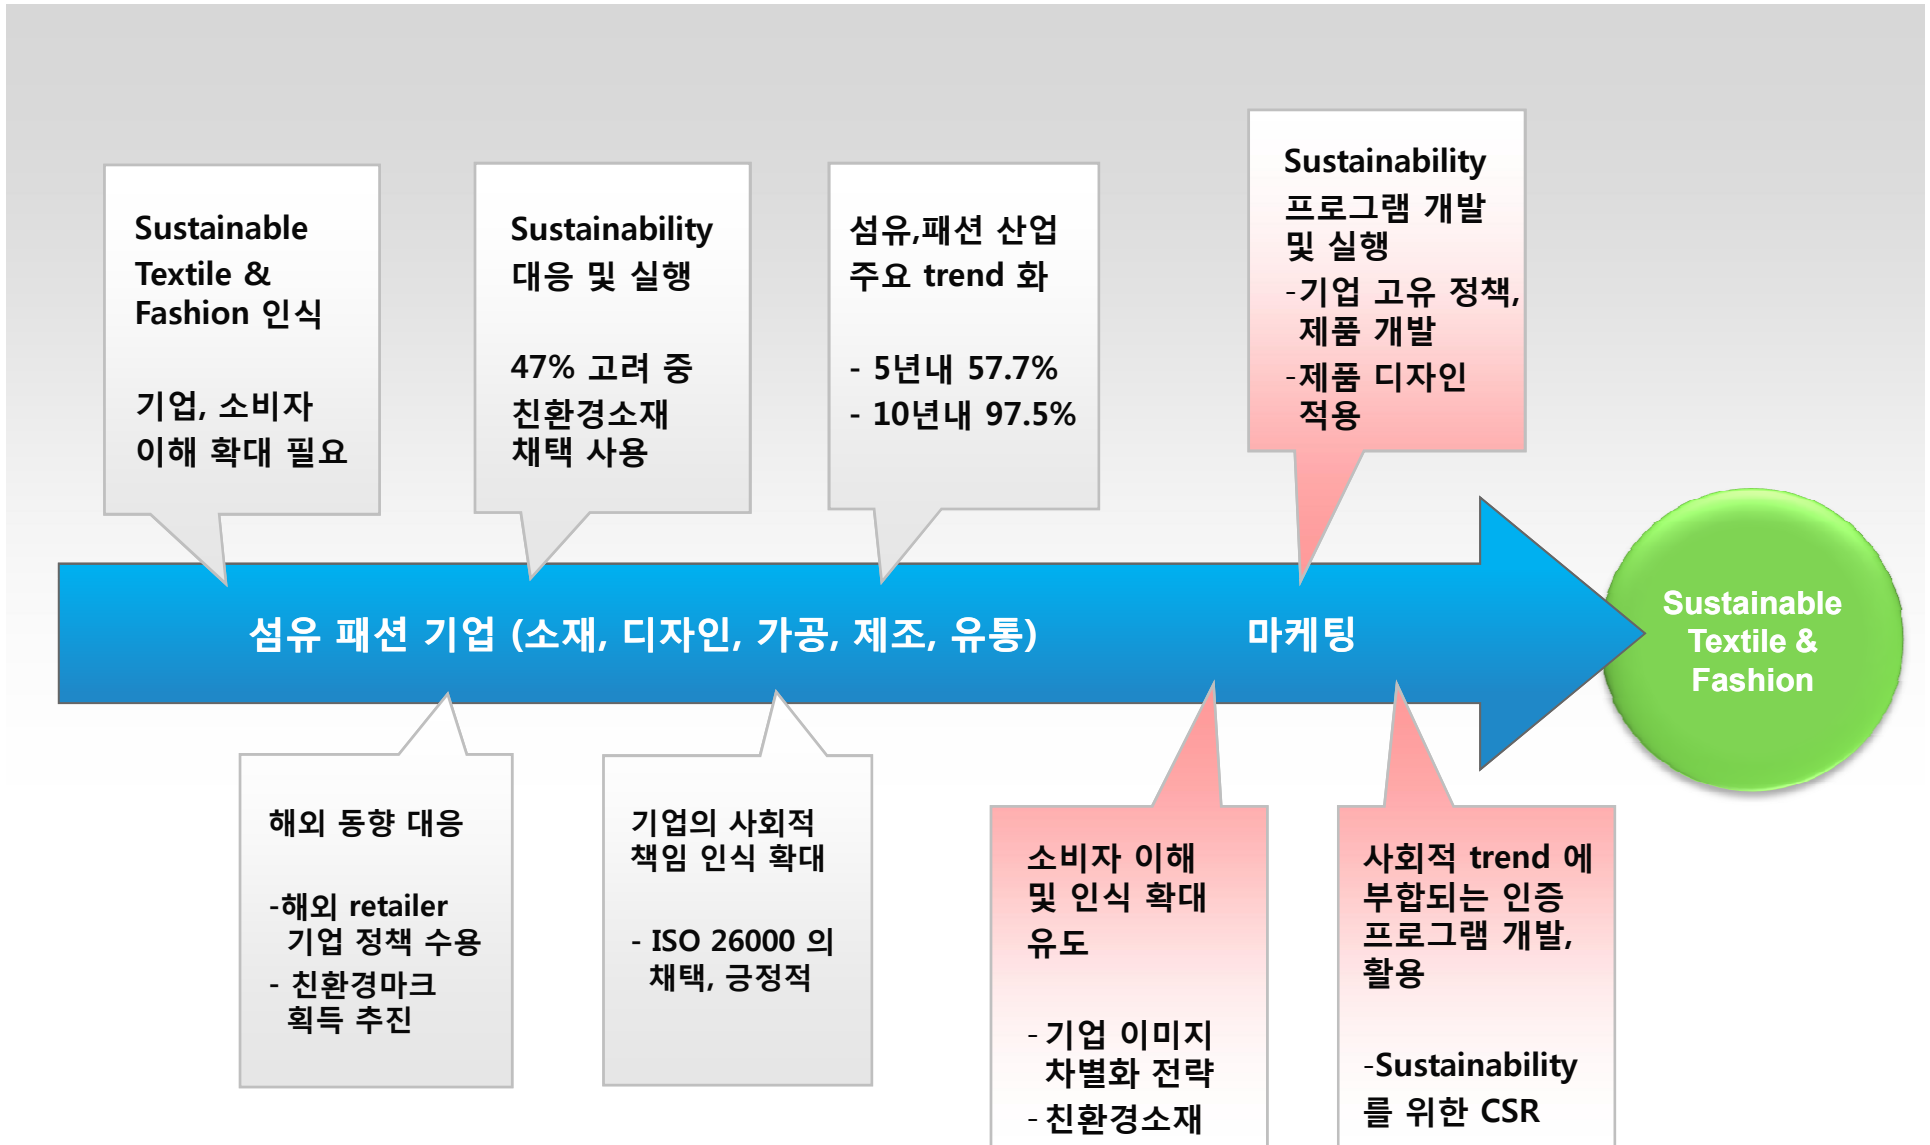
Sustainable Textile & Fashion 인식

기업, 소비자 이해 확대 필요

Sustainability 대응 및 실행

47% 고려 중 친환경소재 채택 사용

섬유,패션 산업 주요 trend 화

- 5년내 57.7%
- 10년내 97.5%

Sustainability 프로그램 개발 및 실행

-기업 고유 정책, 제품 개발
-제품 디자인 적용

섬유 패션 기업 (소재, 디자인, 가공, 제조, 유통)

마케팅

Sustainable Textile & Fashion

해외 동향 대응

-해외 retailer 기업 정책 수용
- 친환경마크 획득 추진

기업의 사회적 책임 인식 확대

- ISO 26000 의 채택, 긍정적

소비자 이해 및 인식 확대 유도

- 기업 이미지 차별화 전략
- 친환경소재

사회적 trend 에 부합되는 인증 프로그램 개발, 활용

-Sustainability 를 위한 CSR